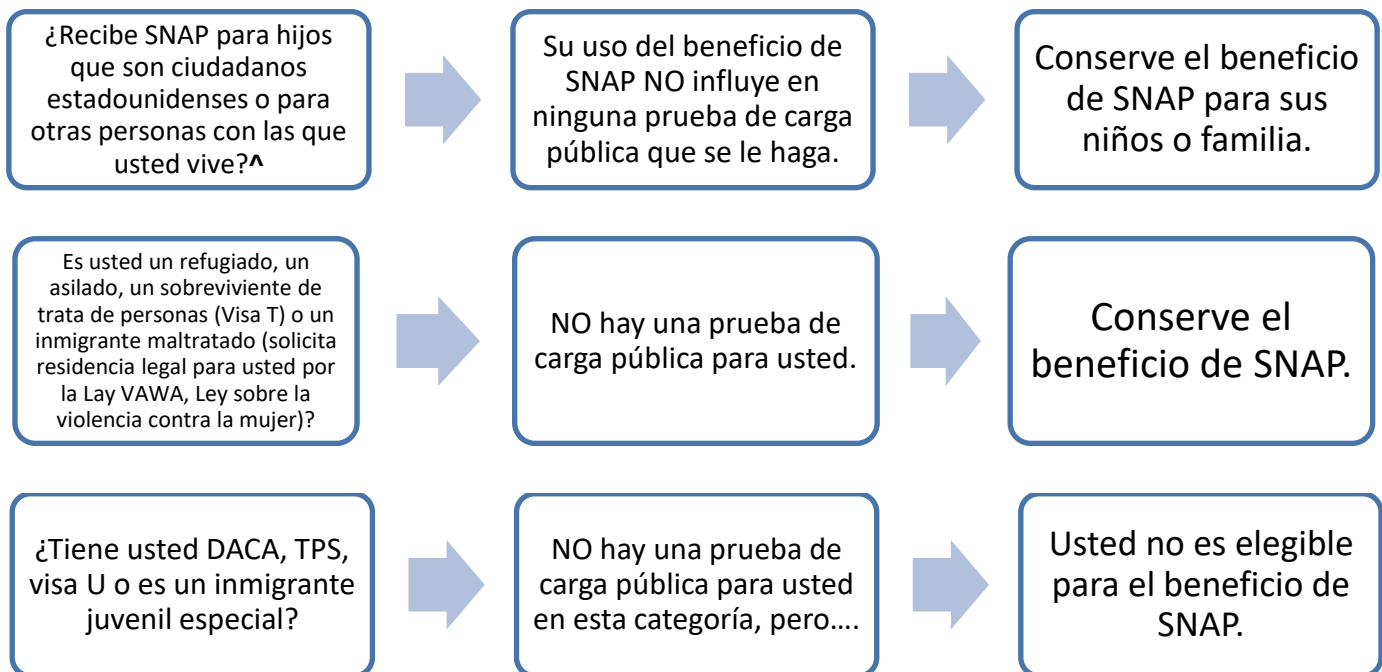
¿Recibe SNAP para hijos que son ciudadanos estadounidenses o para otras personas con las que usted vive?^

Su uso del beneficio de SNAP NO influye en ninguna prueba de carga pública que se le haga.

Conserve el beneficio de SNAP para sus niños o familia.

Es usted un refugiado, un asilado, un sobreviviente de trata de personas (Visa T) o un inmigrante maltratado (solicita residencia legal para usted por la Lay VAWA, Ley sobre la violencia contra la mujer)?

NO hay una prueba de carga pública para usted.

Conserve el beneficio de SNAP.

¿Tiene usted DACA, TPS, visa U o es un inmigrante juvenil especial?

NO hay una prueba de carga pública para usted en esta categoría, pero….

Usted no es elegible para el beneficio de SNAP.